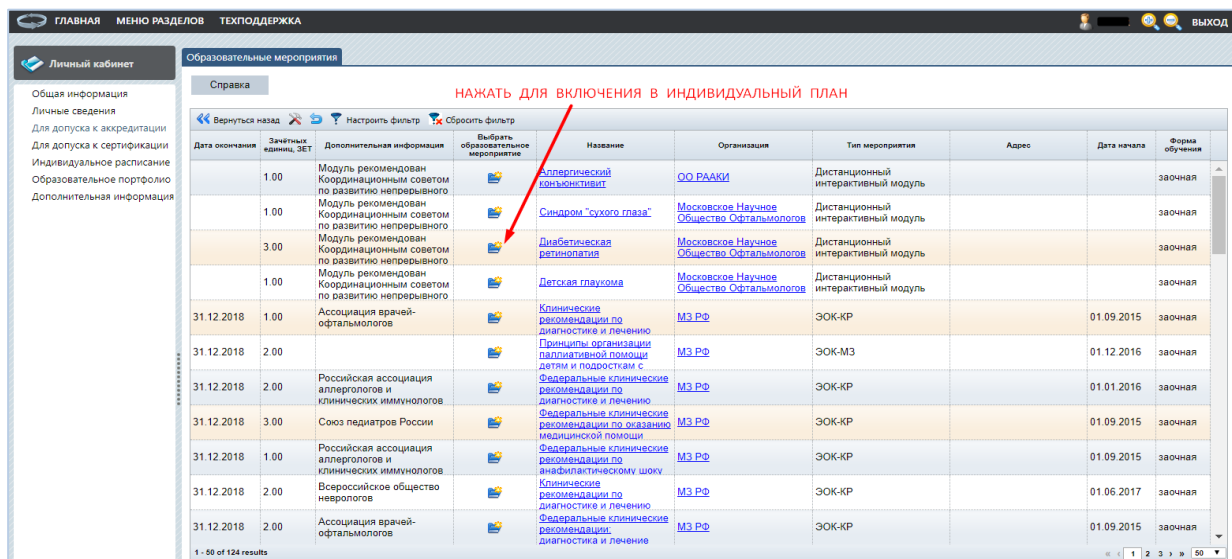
ГЛАВНАЯ МЕНЮ РАЗДЕЛОВ ТЕХПОДДЕРЖКА

ВЫХОД

Личный кабинет

Общая информация
Личные сведения
Для допуска к аккредитации
Для допуска к сертификации
Индивидуальное расписание
Образовательное портфолио
Дополнительная информация

Образовательные мероприятия

Справка

НАЖАТЬ ДЛЯ ВКЛЮЧЕНИЯ В ИНДИВИДУАЛЬНЫЙ ПЛАН

Вернуться назад Настроить фильтр Сбросить фильтр

| Дата окончания | Зачётных единиц, ЗЕТ | Дополнительная информация | Выбрать образовательное мероприятие | Название | Организация | Тип мероприятия | Адрес | Дата начала | Форма обучения |
|---|---|---|---|---|---|---|---|---|---|
| | 1.00 | Модуль рекомендован Координационным советом по развитию непрерывного | | Аллергический конъюнктивит | ОО РААКИ | Дистанционный интерактивный модуль | | | заочная |
| | 1.00 | Модуль рекомендован Координационным советом по развитию непрерывного | | Синдром "сухого глаза" | Московское Научное Общество Офтальмологов | Дистанционный интерактивный модуль | | | заочная |
| | 3.00 | Модуль рекомендован Координационным советом по развитию непрерывного | | Диабетическая ретинопатия | Московское Научное Общество Офтальмологов | Дистанционный интерактивный модуль | | | заочная |
| | 1.00 | Модуль рекомендован Координационным советом по развитию непрерывного | | Детская глаукома | Московское Научное Общество Офтальмологов | Дистанционный интерактивный модуль | | | заочная |
| 31.12.2018 | 1.00 | Ассоциация врачей-офтальмологов | | Клинические рекомендации по диагностике и лечению | МЗ РФ | ЭОК-КР | | 01.09.2015 | заочная |
| 31.12.2018 | 2.00 | | | Принципы организации паллиативной помощи детям и подросткам с | МЗ РФ | ЭОК-МЗ | | 01.12.2016 | заочная |
| 31.12.2018 | 2.00 | Российская ассоциация аллергологов и клинических иммунологов | | Федеральные клинические рекомендации по диагностике и лечению | МЗ РФ | ЭОК-КР | | 01.01.2016 | заочная |
| 31.12.2018 | 3.00 | Союз педиатров России | | Федеральные клинические рекомендации по оказанию медицинской помощи | МЗ РФ | ЭОК-КР | | 01.09.2015 | заочная |
| 31.12.2018 | 1.00 | Российская ассоциация аллергологов и клинических иммунологов | | Федеральные клинические рекомендации по анафилактическому шоку | МЗ РФ | ЭОК-КР | | 01.09.2015 | заочная |
| 31.12.2018 | 2.00 | Всероссийское общество неврологов | | Клинические рекомендации по диагностике и | МЗ РФ | ЭОК-КР | | 01.06.2017 | заочная |
| 31.12.2018 | 2.00 | Ассоциация врачей-офтальмологов | | Федеральные клинические рекомендации: диагностика и лечение | МЗ РФ | ЭОК-КР | | 01.09.2015 | заочная |

1 - 50 of 124 results

« ‹ 1 2 3 › » 50